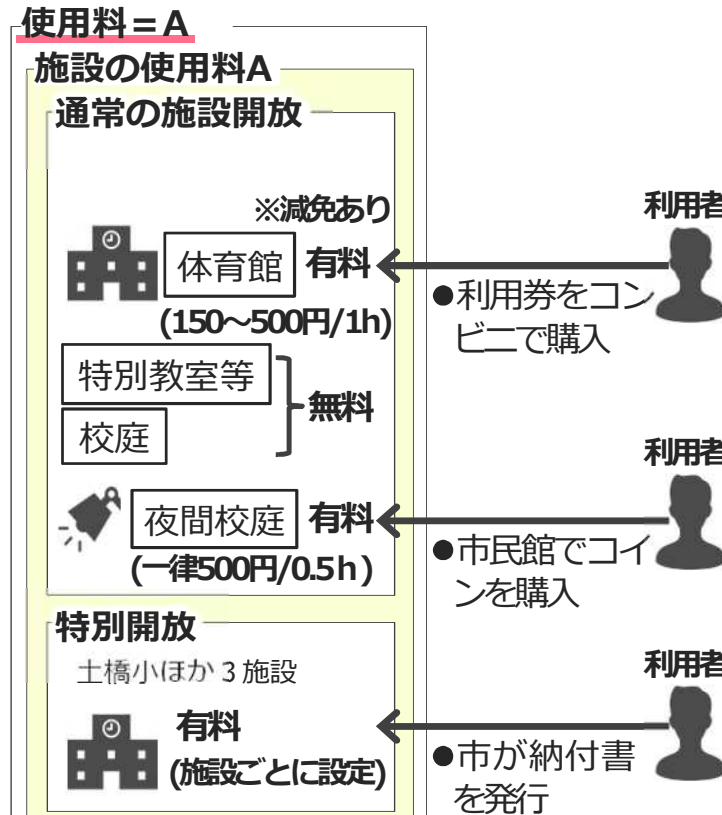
使用料＝A

施設の使用料A

通常の施設開放

※減免あり

体育館 有料

(150～500円/1h)

特別教室等

校庭

無料

夜間校庭 有料

(一律500円/0.5h)

特別開放

土橋小ほか 3 施設

有料

(施設ごとに設定)

利用者

●利用券をコンビニで購入

利用者

●市民館でコインを購入

利用者

●市が納付書を発行